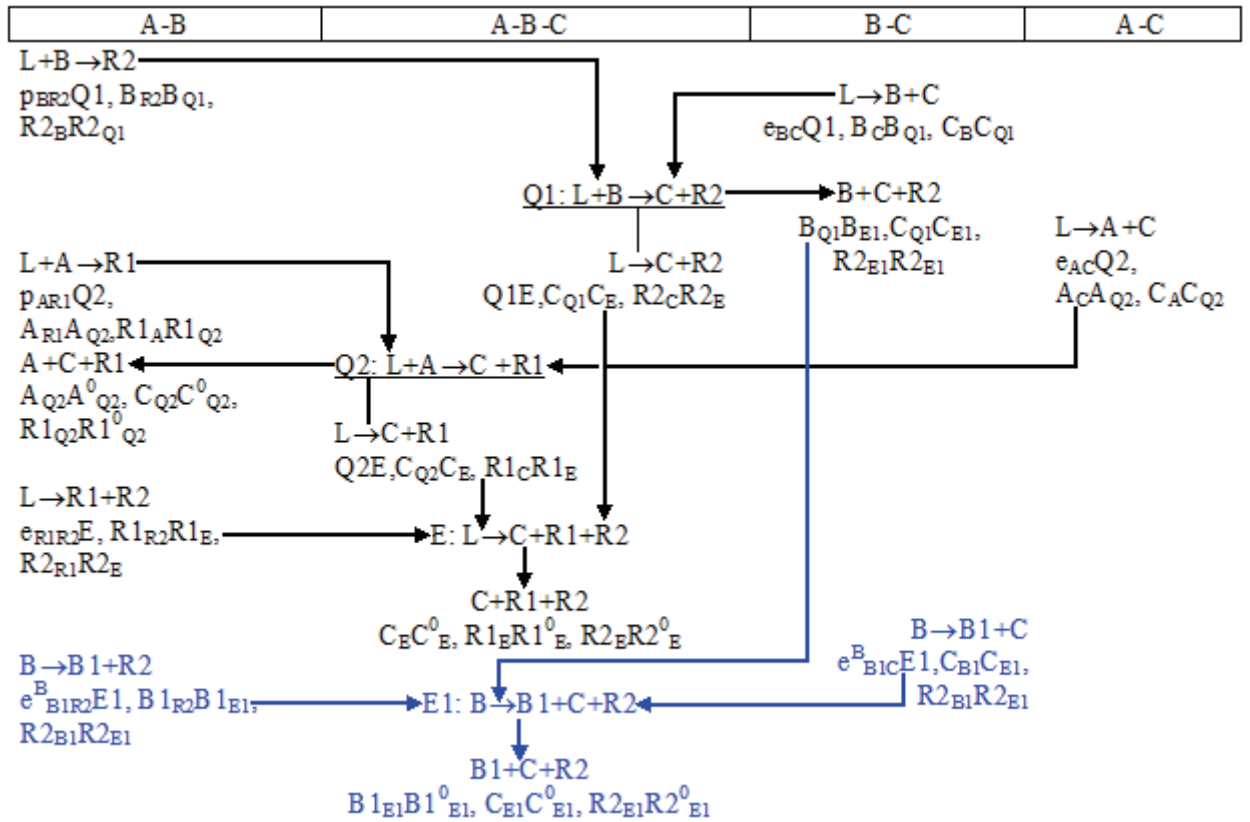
| A-B | A-B-C | B-C | A-C |
|---|---|---|---|

$L+B \rightarrow R2$
$p_{BR2}Q1$, $B_{R2}B_{Q1}$, $R2_{B}R2_{Q1}$

$L \rightarrow B+C$
$e_{BC}Q1$, $B_{C}B_{Q1}$, $C_{B}C_{Q1}$

$Q1: L+B \rightarrow C+R2$

$B+C+R2$
$B_{Q1}B_{E1}$, $C_{Q1}C_{E1}$, $R2_{E1}R2_{E1}$

$L \rightarrow A+C$
$e_{AC}Q2$, $A_{C}A_{Q2}$, $C_{A}C_{Q2}$

$L+A \rightarrow R1$
$p_{AR1}Q2$, $A_{R1}A_{Q2}$, $R1_{A}R1_{Q2}$

$L \rightarrow C+R2$
$Q1E$, $C_{Q1}C_{E}$, $R2_{C}R2_{E}$

$A+C+R1$
$A_{Q2}A^{0}_{Q2}$, $C_{Q2}C^{0}_{Q2}$, $R1_{Q2}R1^{0}_{Q2}$

$Q2: L+A \rightarrow C+R1$

$L \rightarrow C+R1$
$Q2E$, $C_{Q2}C_{E}$, $R1_{C}R1_{E}$

$L \rightarrow R1+R2$
$e_{R1R2}E$, $R1_{R2}R1_{E}$, $R2_{R1}R2_{E}$

$E: L \rightarrow C+R1+R2$

$C+R1+R2$
$C_{E}C^{0}_{E}$, $R1_{E}R1^{0}_{E}$, $R2_{E}R2^{0}_{E}$

$B \rightarrow B1+R2$
$e^{B}_{B1R2}E1$, $B1_{R2}B1_{E1}$, $R2_{B1}R2_{E1}$

$B \rightarrow B1+C$
$e^{B}_{B1C}E1$, $C_{B1}C_{E1}$, $R2_{B1}R2_{E1}$

$E1: B \rightarrow B1+C+R2$

$B1+C+R2$
$B1_{E1}B1^{0}_{E1}$, $C_{E1}C^{0}_{E1}$, $R2_{E1}R2^{0}_{E1}$